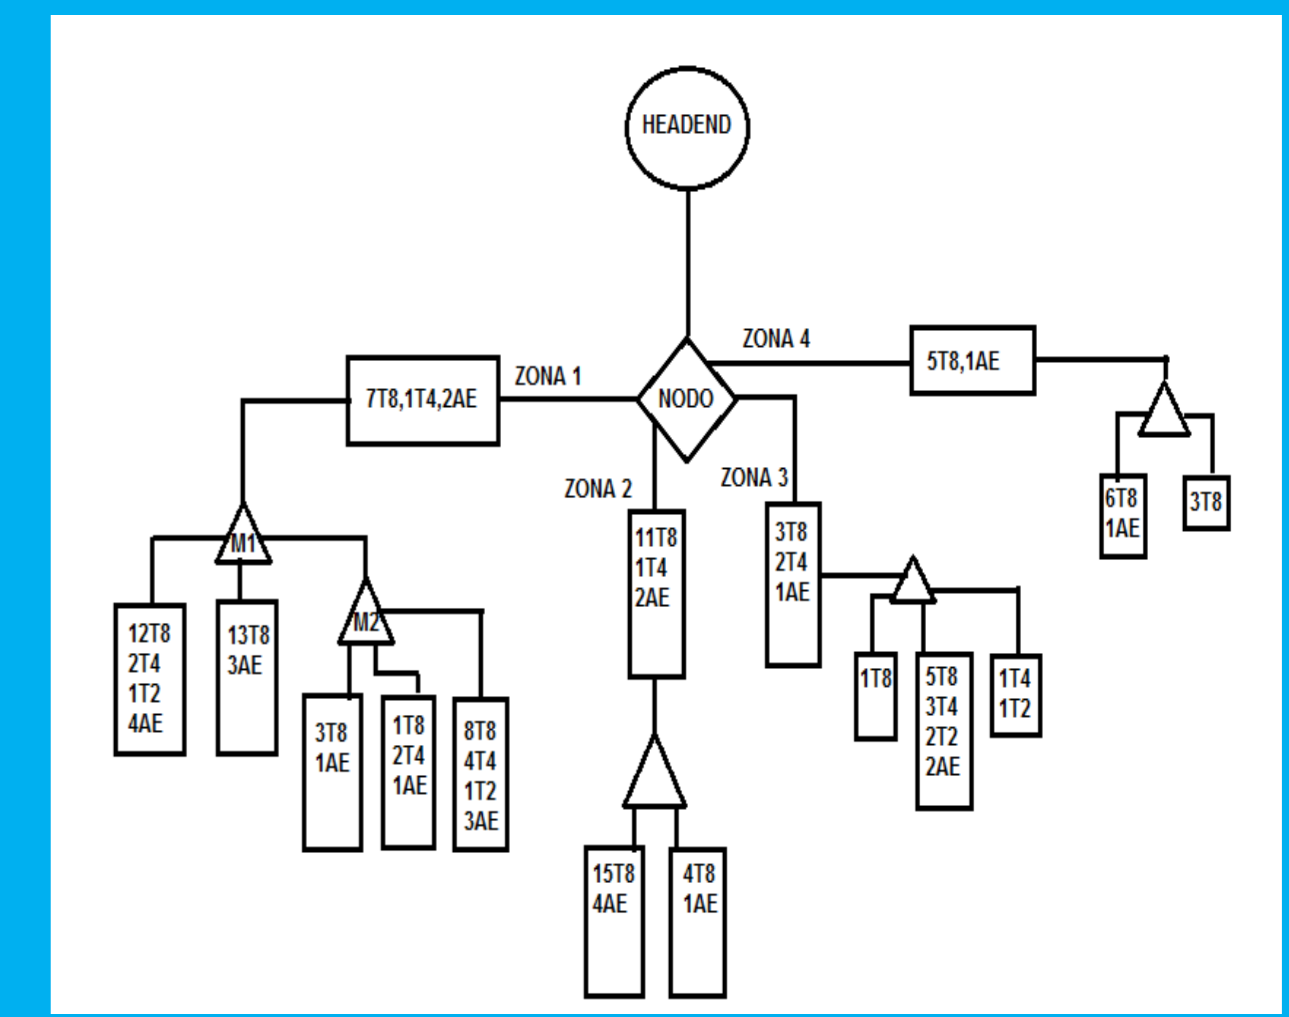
HEADEND

NODO

ZONA 1

7T8,1T4,2AE

ZONA 2

ZONA 3

ZONA 4

5T8,1AE

M1

M2

12T8
2T4
1T2
4AE

13T8
3AE

3T8
1AE

1T8
2T4
1AE

8T8
4T4
1T2
3AE

11T8
1T4
2AE

15T8
4AE

4T8
1AE

3T8
2T4
1AE

1T8

5T8
3T4
2T2
2AE

1T4
1T2

6T8
1AE

3T8